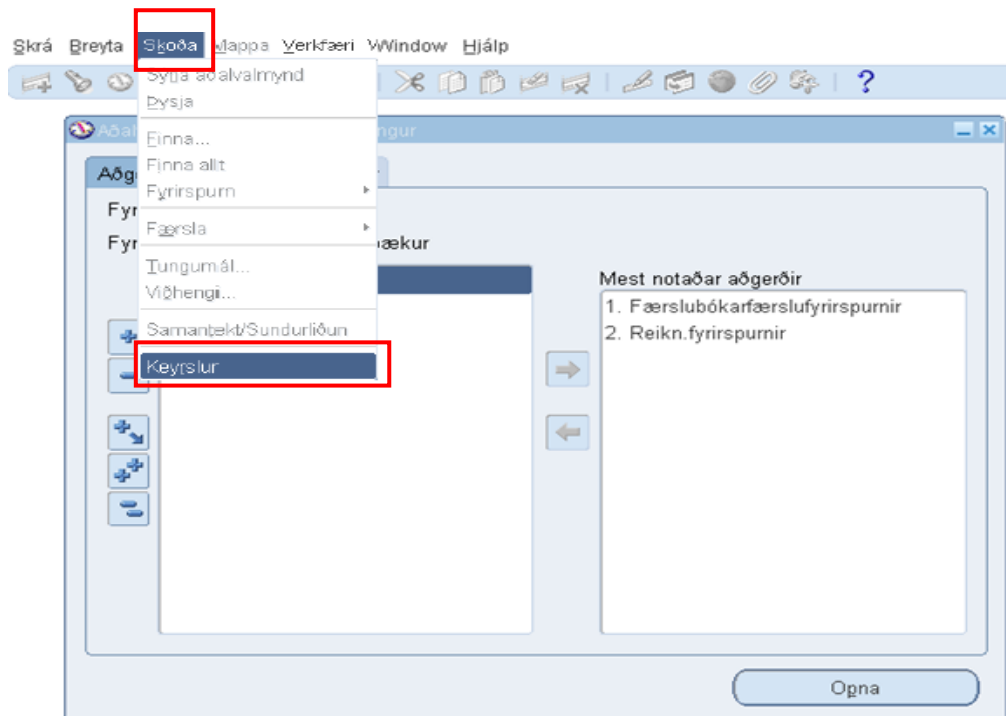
Skrá Breyta Skoða Mappa Verkfæri Window Hjálp

Sýna aðalvalmynd
Þysja

Finna...
Finna allt
Fyrirspurn

Færsla

Tungumál...
Viðhengi...

Samantekt/Sundurliðun

Keyrslur

Aðal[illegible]ngur

Aðg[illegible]

Fyr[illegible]

Fyr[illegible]bækur

Mest notaðar aðgerðir

1. Færslubókarfærslufyrirspurnir
2. Reikn.fyrirspurnir

Opna